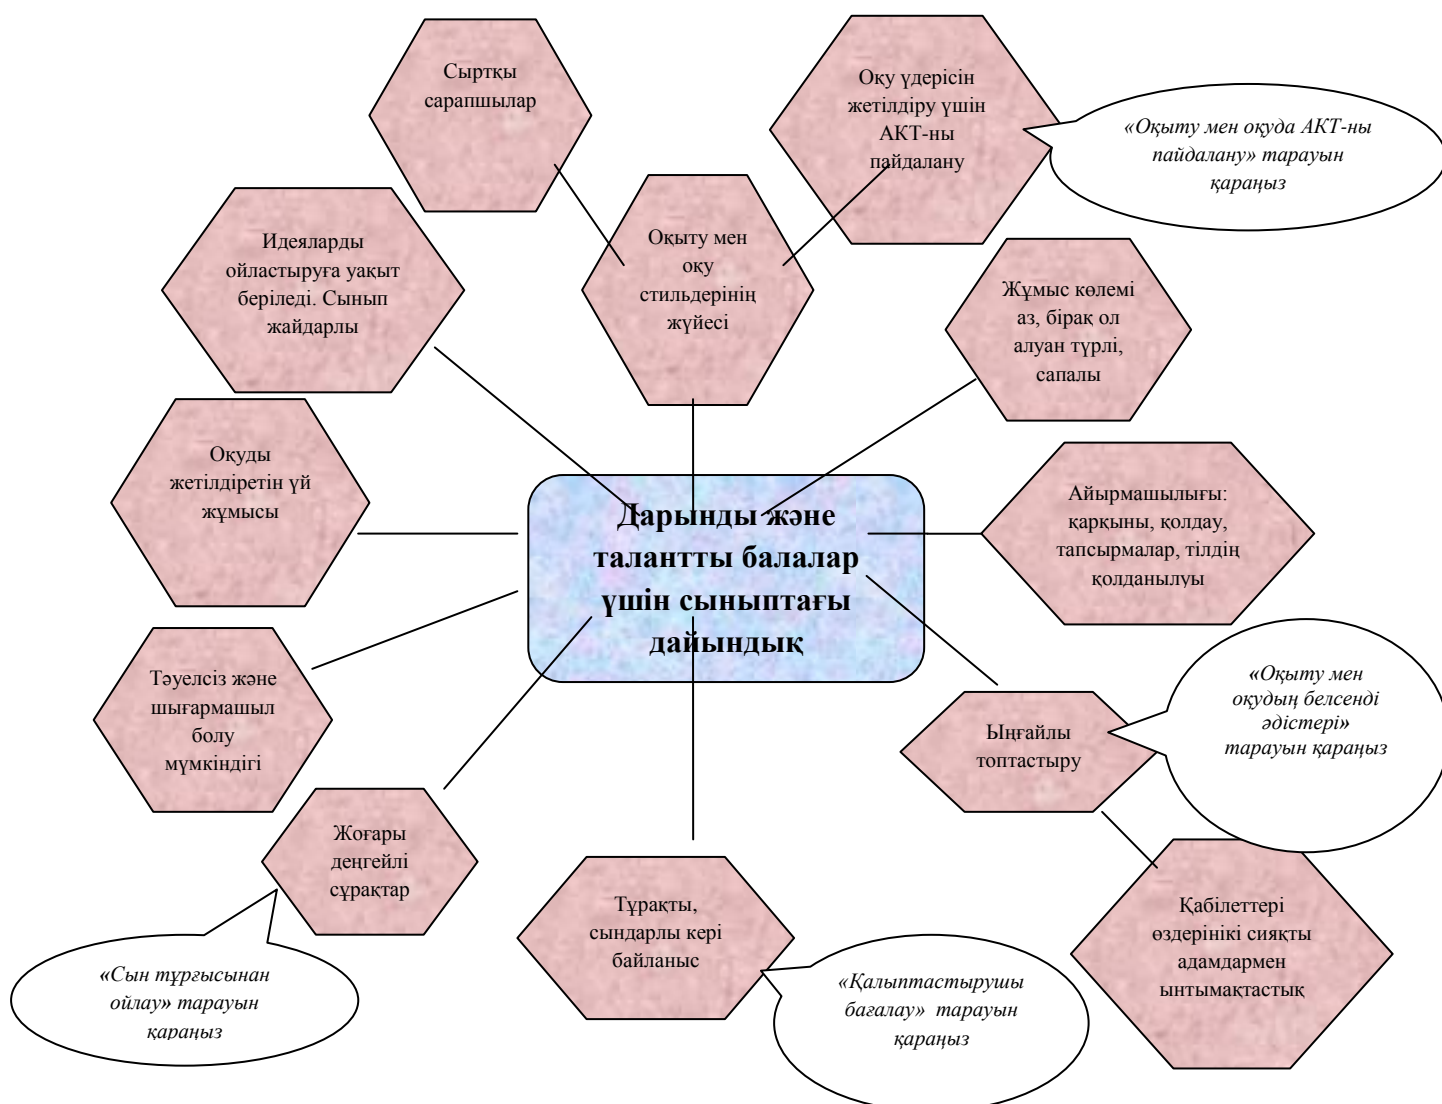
Сыртқы сарапшылар

Оқу үдерісін жетілдіру үшін АКТ-ны пайдалану

«Оқыту мен оқуда АКТ-ны пайдалану» тарауын қараңыз

Идеяларды ойластыруға уақыт беріледі. Сынып жайдарлы

Оқыту мен оқу стильдерінің жүйесі

Жұмыс көлемі аз, бірақ ол алуан түрлі, сапалы

Оқуды жетілдіретін үй жұмысы

Дарынды және талантты балалар үшін сыныптағы дайындық

Айырмашылығы: қарқыны, қолдау, тапсырмалар, тілдің қолданылуы

«Оқыту мен оқудың белсенді әдістері» тарауын қараңыз

Тәуелсіз және шығармашыл болу мүмкіндігі

Ыңғайлы топтастыру

Жоғары деңгейлі сұрақтар

Тұрақты, сындарлы кері байланыс

Қабілеттері өздерінікі сияқты адамдармен ынтымақтастық

«Сын тұрғысынан ойлау» тарауын қараңыз

«Қалыптастырушы бағалау» тарауын қараңыз